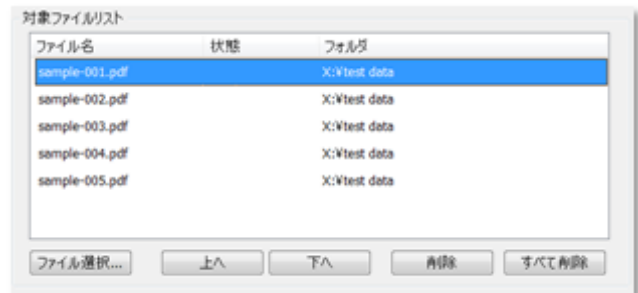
対象ファイルリスト

| ファイル名 | 状態 | フォルダ |
|---|---|---|
| sample-001.pdf | | X:¥test data |
| sample-002.pdf | | X:¥test data |
| sample-003.pdf | | X:¥test data |
| sample-004.pdf | | X:¥test data |
| sample-005.pdf | | X:¥test data |

ファイル選択... 上へ 下へ 削除 すべて削除